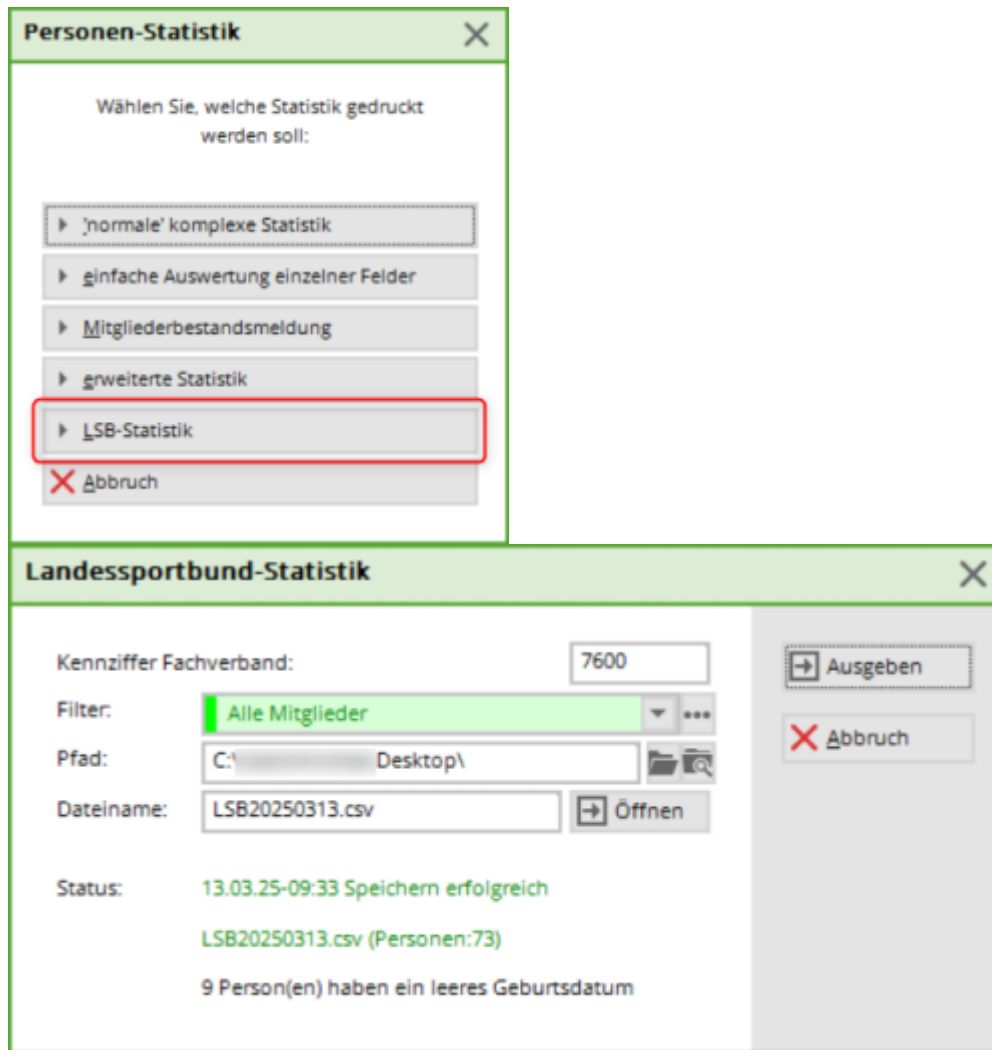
Personen-Statistik

Wählen Sie, welche Statistik gedruckt werden soll:

'normale' komplexe Statistik

einfache Auswertung einzelner Felder

Mitgliederbestandsmeldung

erweiterte Statistik

LSB-Statistik

Abbruch

Landessportbund-Statistik

Kennziffer Fachverband: 7600

Filter: Alle Mitglieder

Pfad: C:\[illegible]Desktop\

Dateiname: LSB20250313.csv

Öffnen

Status: 13.03.25-09:33 Speichern erfolgreich

LSB20250313.csv (Personen:73)

9 Person(en) haben ein leeres Geburtsdatum

Ausgeben

Abbruch